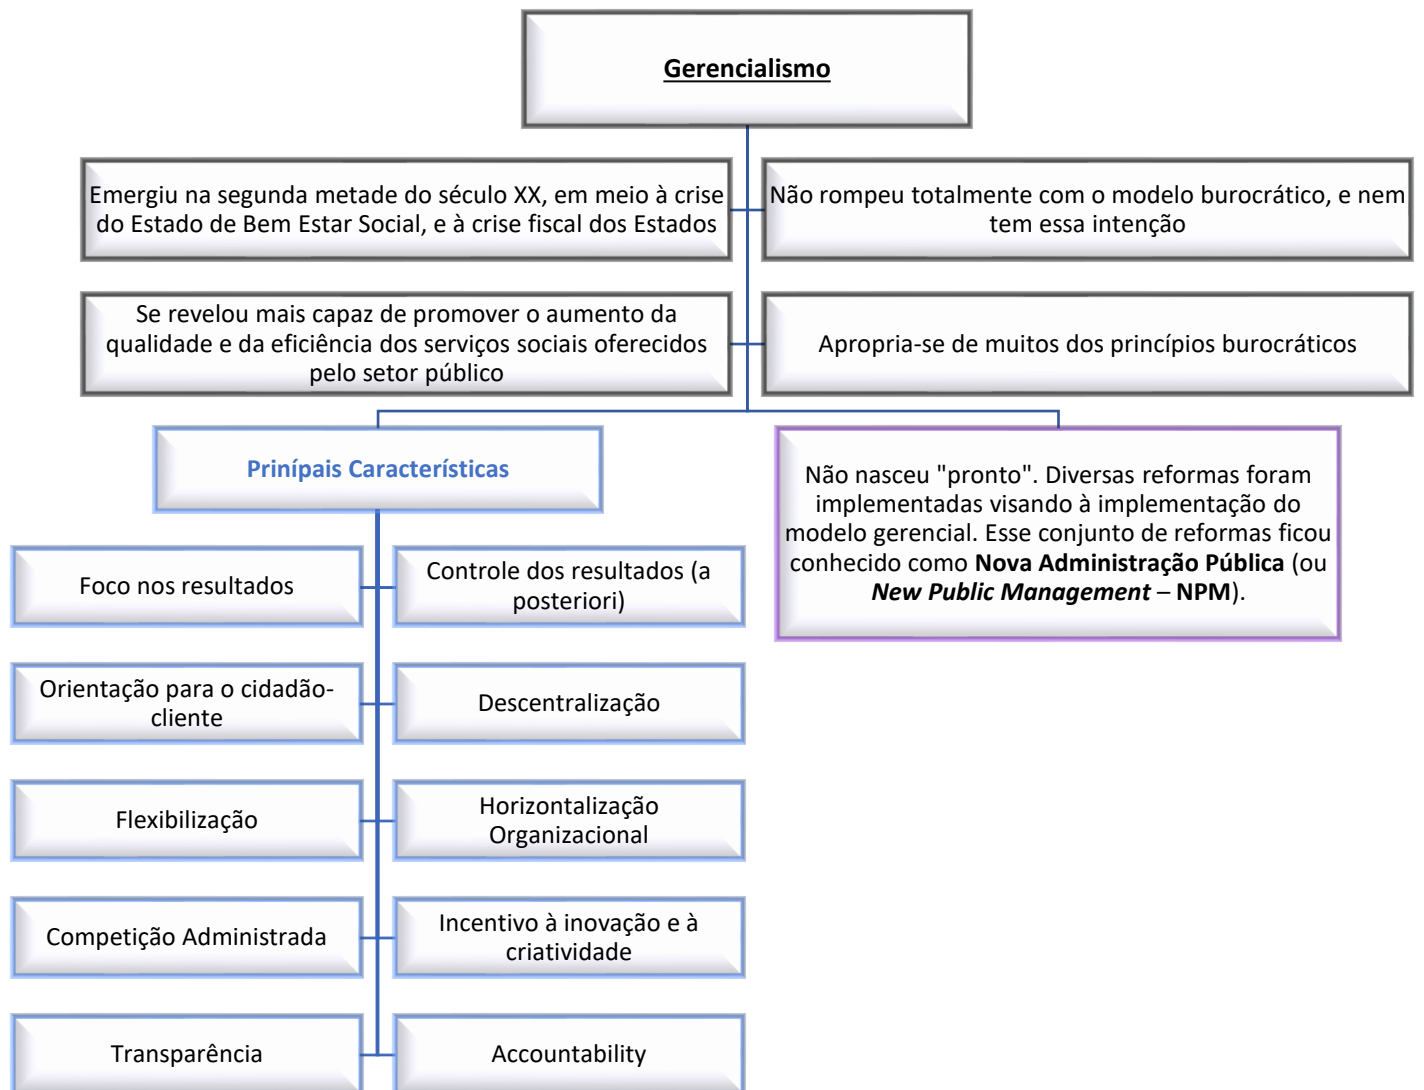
Gerencialismo

Emergiu na segunda metade do século XX, em meio à crise do Estado de Bem Estar Social, e à crise fiscal dos Estados

Não rompeu totalmente com o modelo burocrático, e nem tem essa intenção

Se revelou mais capaz de promover o aumento da qualidade e da eficiência dos serviços sociais oferecidos pelo setor público

Apropria-se de muitos dos princípios burocráticos

Prinípais Características

Não nasceu "pronto". Diversas reformas foram implementadas visando à implementação do modelo gerencial. Esse conjunto de reformas ficou conhecido como **Nova Administração Pública** (ou ***New Public Management*** – **NPM**).

Foco nos resultados

Controle dos resultados (a posteriori)

Orientação para o cidadão-cliente

Descentralização

Flexibilização

Horizontalização Organizacional

Competição Administrada

Incentivo à inovação e à criatividade

Transparência

Accountability